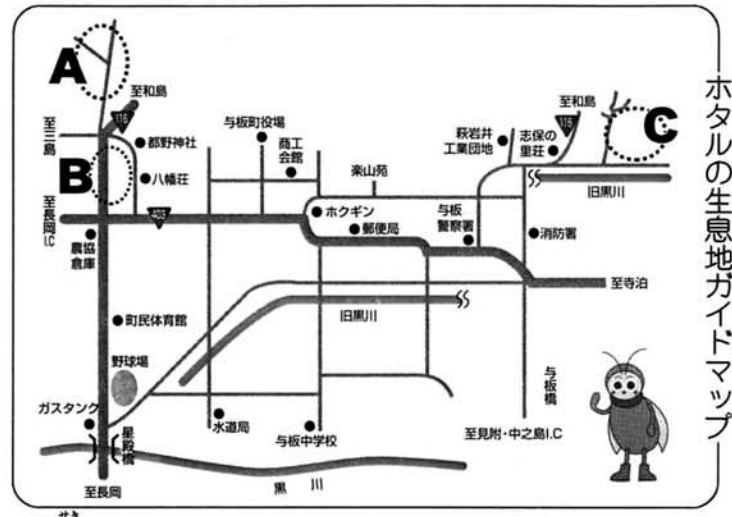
ホタルの生息地ガイドマップ

A

B

C

至和島

116

至三島

都野神社

八幡荘

至長岡I.C

403

与板町役場

商工会館

楽山苑

ホクギン

郵便局

与板警察署

萩岩井工業団地

志保の里荘

至和島

116

旧黒川

消防署

至寺泊

農協倉庫

町民体育館

旧黒川

野球場

ガスタンク

星影橋

水道局

与板中学校

与板橋

至見附・中之島I.C

至長岡

黒川